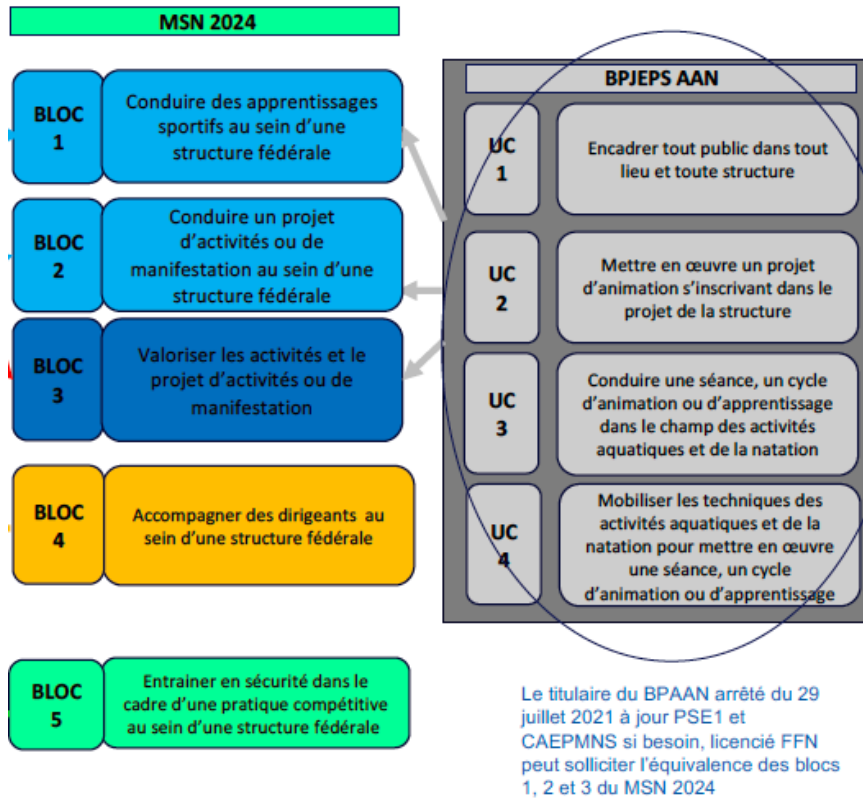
MSN 2024

BLOC 1

Conduire des apprentissages sportifs au sein d'une structure fédérale

BLOC 2

Conduire un projet d'activités ou de manifestation au sein d'une structure fédérale

BLOC 3

Valoriser les activités et le projet d'activités ou de manifestation

BLOC 4

Accompagner des dirigeants au sein d'une structure fédérale

BLOC 5

Entrainer en sécurité dans le cadre d'une pratique compétitive au sein d'une structure fédérale

BPJEPS AAN

UC 1

Encadrer tout public dans tout lieu et toute structure

UC 2

Mettre en œuvre un projet d'animation s'inscrivant dans le projet de la structure

UC 3

Conduire une séance, un cycle d'animation ou d'apprentissage dans le champ des activités aquatiques et de la natation

UC 4

Mobiliser les techniques des activités aquatiques et de la natation pour mettre en œuvre une séance, un cycle d'animation ou d'apprentissage

Le titulaire du BPAAN arrêté du 29 juillet 2021 à jour PSE1 et CAEPMNS si besoin, licencié FFN peut solliciter l'équivalence des blocs 1, 2 et 3 du MSN 2024